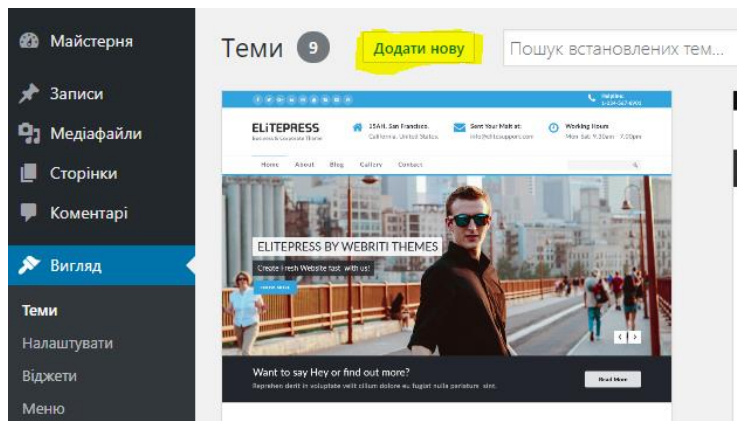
Майстерня
Записи
Медіафайли
Сторінки
Коментарі
Вигляд
Теми
Налаштувати
Віджети
Меню

Теми 9 Додати нову Пошук встановлених тем...

ELITEPRESS
Business & Corporate Theme
25A/1, San Francisco, California, United States
Sent Your Mail at: info@elitesupport.com
Working Hours Mon-Sat: 9.30am - 7.00pm
Home About Blog Gallery Contact

ELITEPRESS BY WEBRITI THEMES
Create Fresh Website fast with us!

Want to say Hey or find out more?
Reprehen derit in voluptate velit cillum dolore eu fugiat nulla pariature sint.
Read More